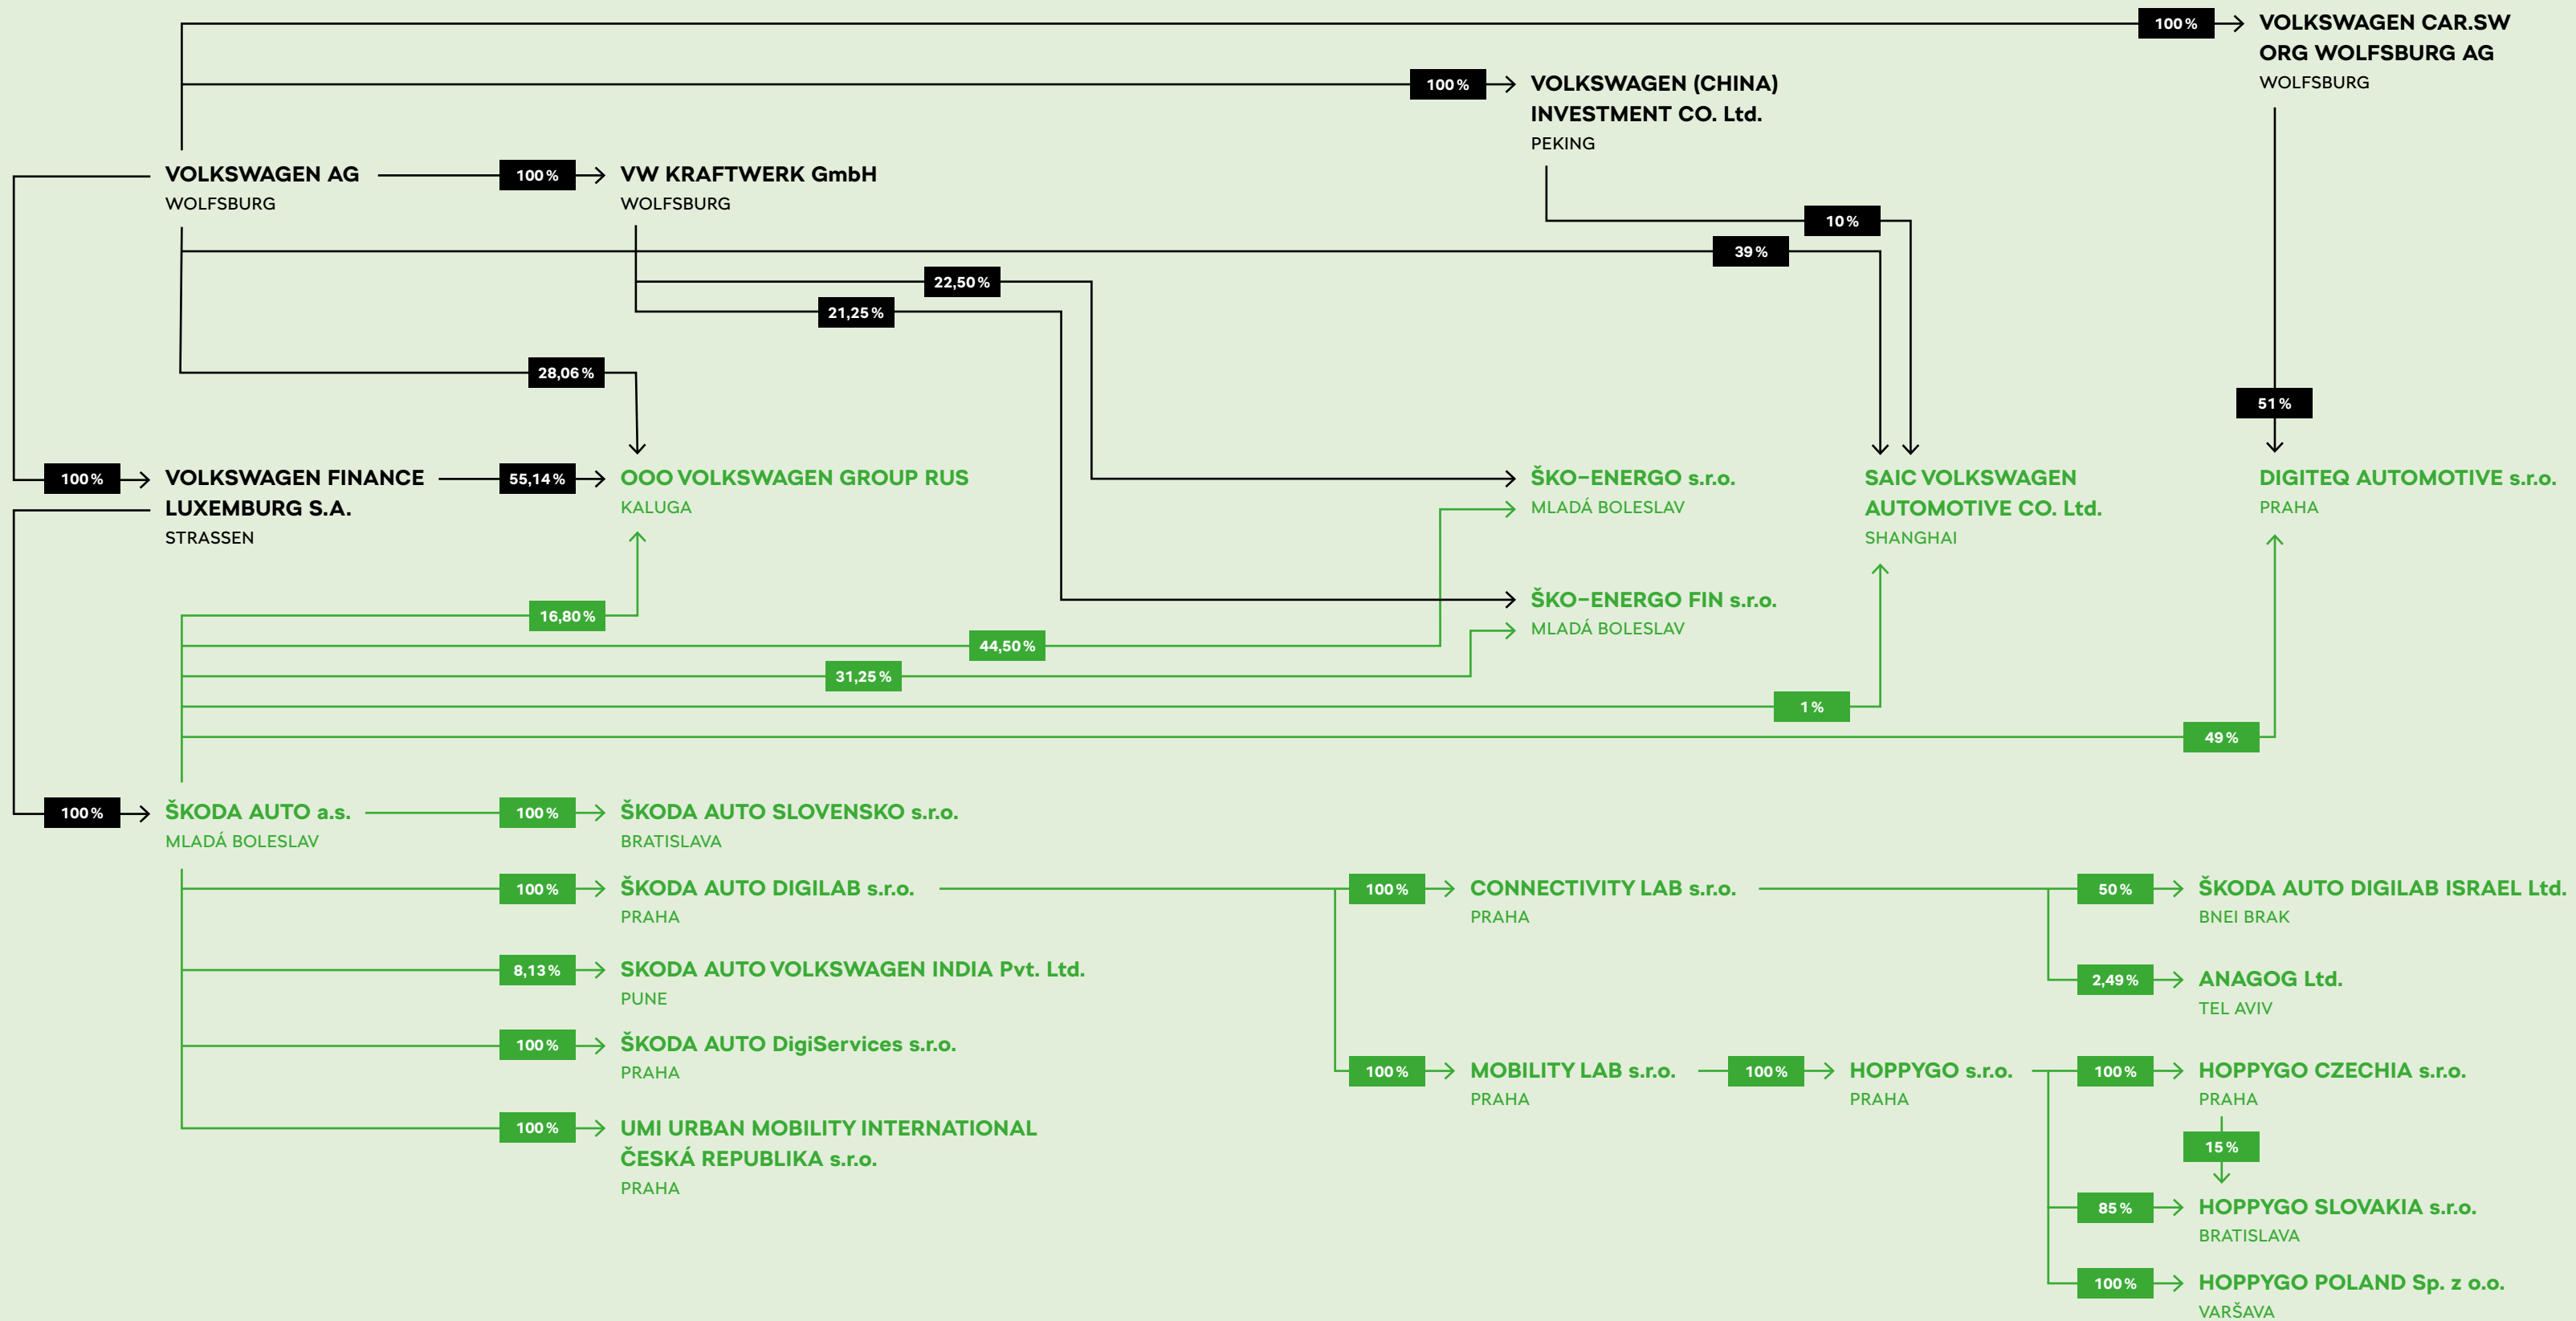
100 %
VOLKSWAGEN CAR.SW ORG WOLFSBURG AG
WOLFSBURG

100 %
VOLKSWAGEN (CHINA) INVESTMENT CO. Ltd.
PEKING

VOLKSWAGEN AG
WOLFSBURG

100 %
VW KRAFTWERK GmbH
WOLFSBURG

10 %
39 %
22,50 %
21,25 %
28,06 %
51 %

100 %
VOLKSWAGEN FINANCE LUXEMBURG S.A.
STRASSEN

55,14 %
OOO VOLKSWAGEN GROUP RUS
KALUGA

ŠKO-ENERGO s.r.o.
MLADÁ BOLESLAV

SAIC VOLKSWAGEN AUTOMOTIVE CO. Ltd.
SHANGHAI

DIGITEQ AUTOMOTIVE s.r.o.
PRAHA

ŠKO-ENERGO FIN s.r.o.
MLADÁ BOLESLAV

16,80 %
44,50 %
31,25 %
1 %
49 %

100 %
ŠKODA AUTO a.s.
MLADÁ BOLESLAV

100 %
ŠKODA AUTO SLOVENSKO s.r.o.
BRATISLAVA

100 %
ŠKODA AUTO DIGILAB s.r.o.
PRAHA

100 %
CONNECTIVITY LAB s.r.o.
PRAHA

50 %
ŠKODA AUTO DIGILAB ISRAEL Ltd.
BNEI BRAK

8,13 %
SKODA AUTO VOLKSWAGEN INDIA Pvt. Ltd.
PUNE

2,49 %
ANAGOG Ltd.
TEL AVIV

100 %
ŠKODA AUTO DigiServices s.r.o.
PRAHA

100 %
MOBILITY LAB s.r.o.
PRAHA

100 %
HOPPYGO s.r.o.
PRAHA

100 %
HOPPYGO CZECHIA s.r.o.
PRAHA

100 %
UMI URBAN MOBILITY INTERNATIONAL ČESKÁ REPUBLIKA s.r.o.
PRAHA

15 %

85 %
HOPPYGO SLOVAKIA s.r.o.
BRATISLAVA

100 %
HOPPYGO POLAND Sp. z o.o.
VARŠAVA